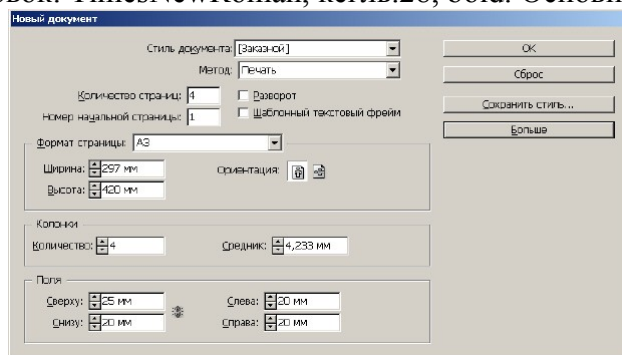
вок: TimesNewRoman, кегль26, bold. Основн

Новый документ

Стиль документа: [Заказной]

Метод: Печать

Количество страниц: 4

Номер начальной страницы: 1

Разворот

Шаблонный текстовый фрейм

OK

Сброс

Сохранить стиль...

Больше

Формат страницы: A3

Ширина: 297 мм

Высота: 420 мм

Ориентация:

Колонки

Количество: 4

Средник: 4,233 мм

Поля

Сверху: 25 мм

Снизу: 20 мм

Слева: 20 мм

Справа: 20 мм